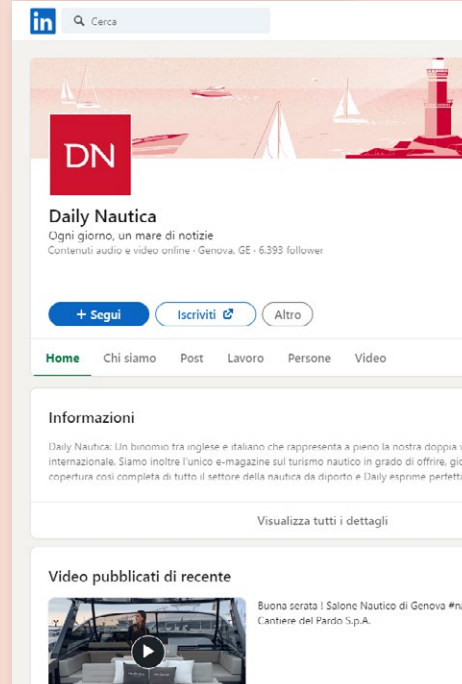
in

Cerca

DN

Daily Nautica

Ogni giorno, un mare di notizie

Contenuti audio e video online · Genova, GE · 6.393 follower

+ Segui

Iscriviti

Altro

Home

Chi siamo

Post

Lavoro

Persone

Video

Informazioni

Daily Nautica: Un binomio tra inglese e italiano che rappresenta a pieno la nostra doppia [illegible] internazionale. Siamo inoltre l'unico e-magazine sul turismo nautico in grado di offrire, gio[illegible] copertura così completa di tutto il settore della nautica da diporto e Daily esprime perfett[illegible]

Visualizza tutti i dettagli

Video pubblicati di recente

Buona serata I Salone Nautico di Genova #n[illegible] Cantiere del Pardo S.p.A.